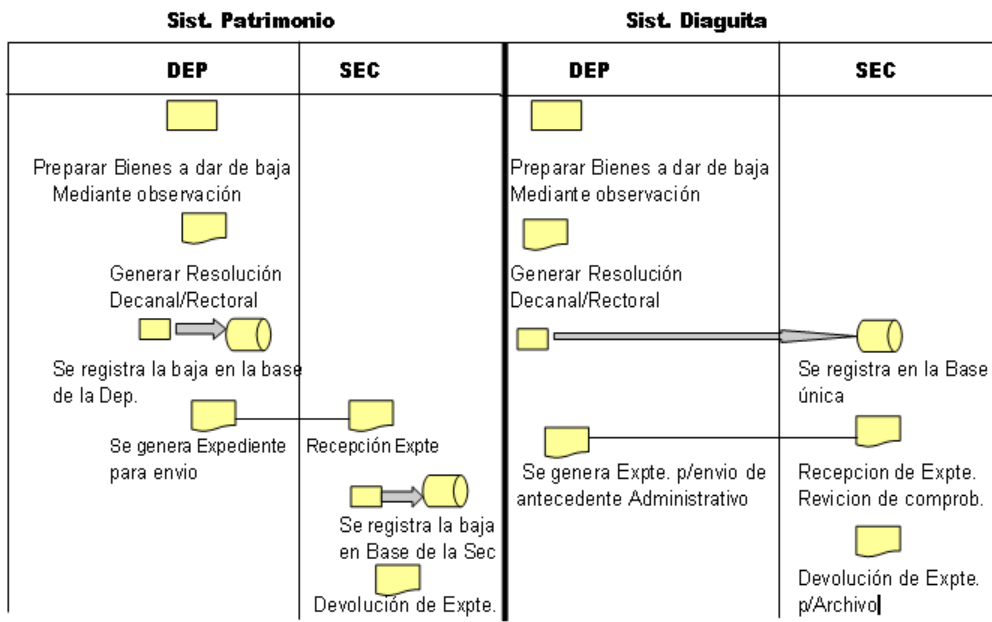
Sist. Patrimonio

| DEP | SEC |
|---|---|
| Preparar Bienes a dar de baja Mediante observación | |
| Generar Resolución Decanal/Rectoral | |
| Se registra la baja en la base de la Dep. | |
| Se genera Expediente para envio | Recepción Expte |
| | Se registra la baja en Base de la Sec |
| | Devolución de Expte. |

Sist. Diaguita

| DEP | SEC |
|---|---|
| Preparar Bienes a dar de baja Mediante observación | |
| Generar Resolución Decanal/Rectoral | |
| | Se registra en la Base única |
| Se genera Expte. p/envio de antecedente Administrativo | Recepcion de Expte. Revicion de comprob. |
| | Devolución de Expte. p/Archivo |